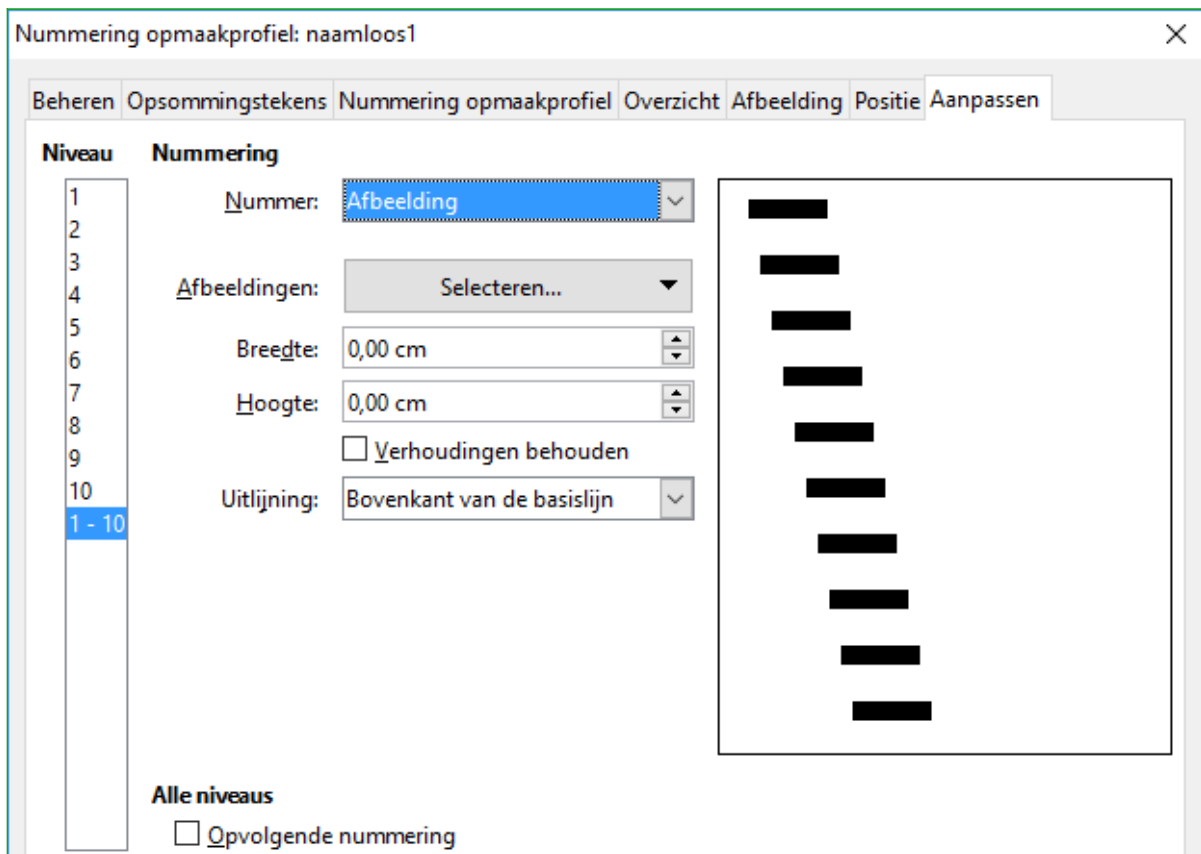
Nummering opmaakprofiel: naamloos1

Beheren | Opsommingstekens | Nummering opmaakprofiel | Overzicht | Afbeelding | Positie | Aanpassen

Niveau
1
2
3
4
5
6
7
8
9
10
1 - 10

Nummering
Nummer: Afbeelding
Afbeeldingen: Selecteren...
Breedte: 0,00 cm
Hoogte: 0,00 cm
Verhoudingen behouden
Uitlijning: Bovenkant van de basislijn

Alle niveaus
Opvolgende nummering